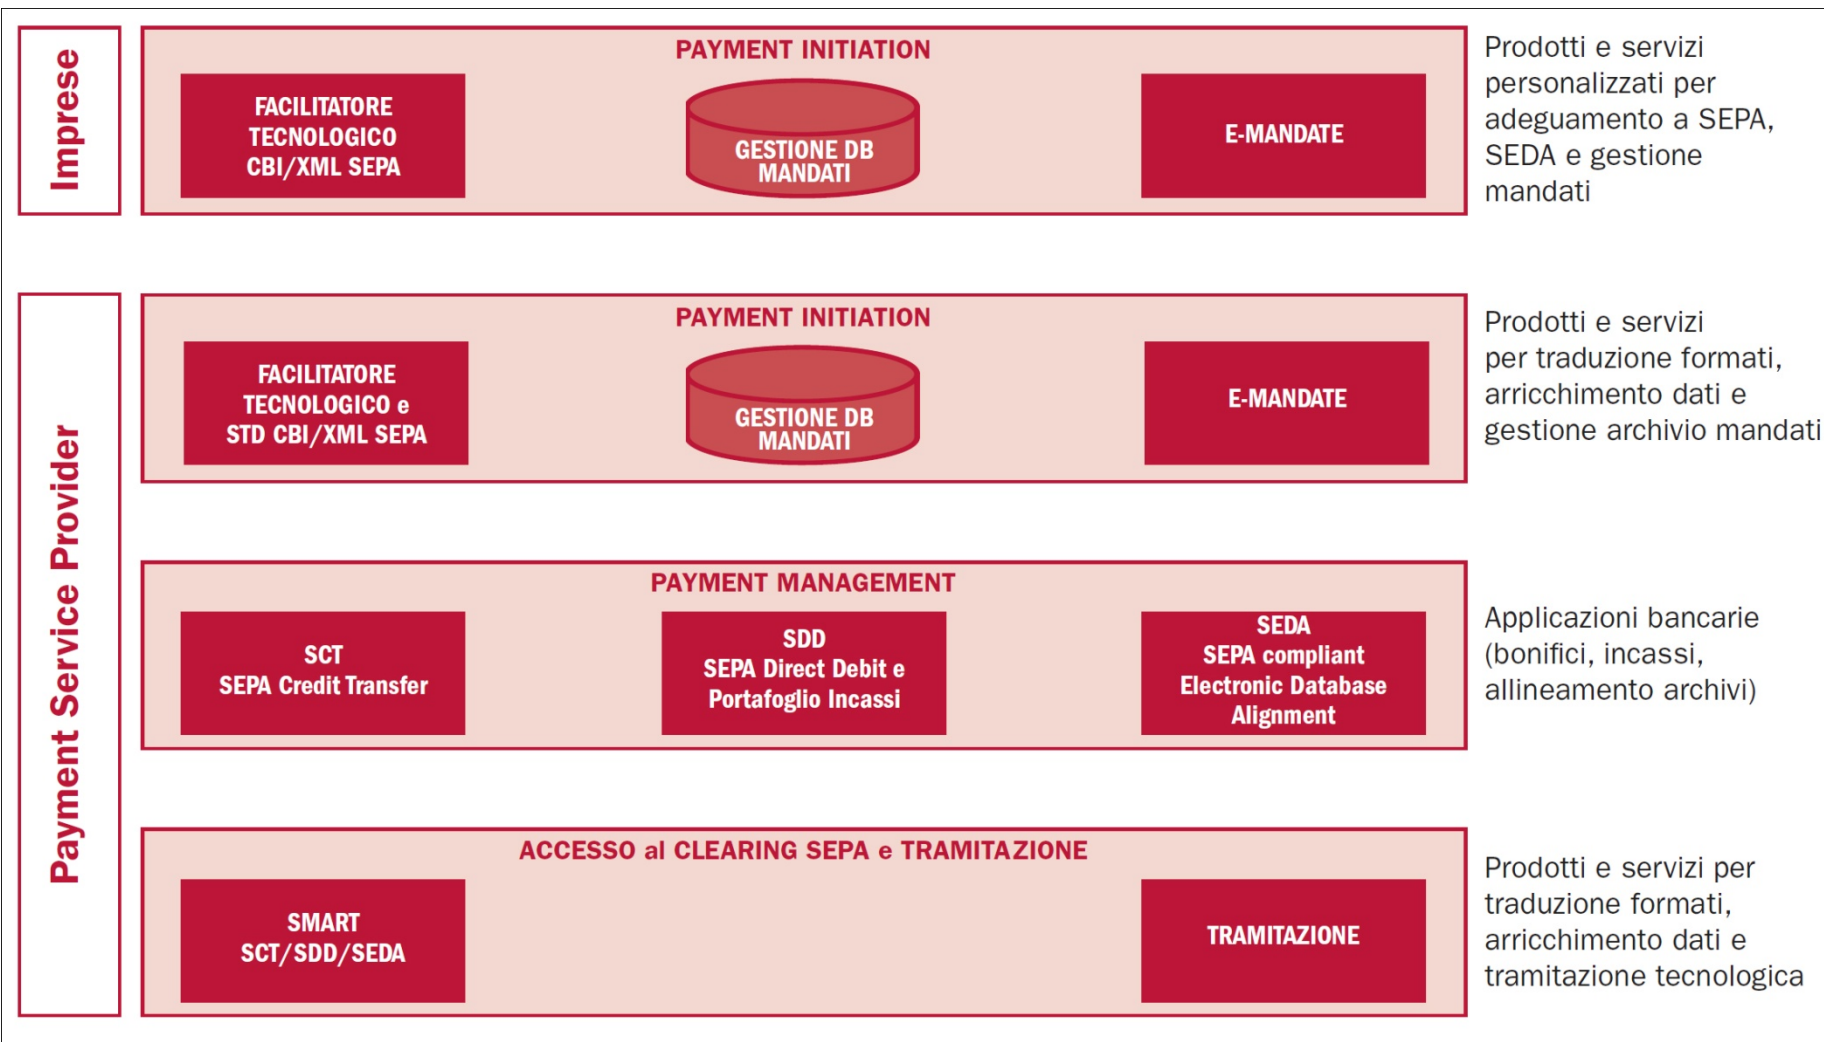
Imprese

PAYMENT INITIATION

FACILITATORE TECNOLOGICO CBI/XML SEPA

GESTIONE DB MANDATI

E-MANDATE

Prodotti e servizi personalizzati per adeguamento a SEPA, SEDA e gestione mandati

Payment Service Provider

PAYMENT INITIATION

FACILITATORE TECNOLOGICO e STD CBI/XML SEPA

GESTIONE DB MANDATI

E-MANDATE

Prodotti e servizi per traduzione formati, arricchimento dati e gestione archivio mandati

PAYMENT MANAGEMENT

SCT
SEPA Credit Transfer

SDD
SEPA Direct Debit e Portafoglio Incassi

SEDA
SEPA compliant Electronic Database Alignment

Applicazioni bancarie (bonifici, incassi, allineamento archivi)

ACCESSO al CLEARING SEPA e TRAMITAZIONE

SMART
SCT/SDD/SEDA

TRAMITAZIONE

Prodotti e servizi per traduzione formati, arricchimento dati e tramitazione tecnologica